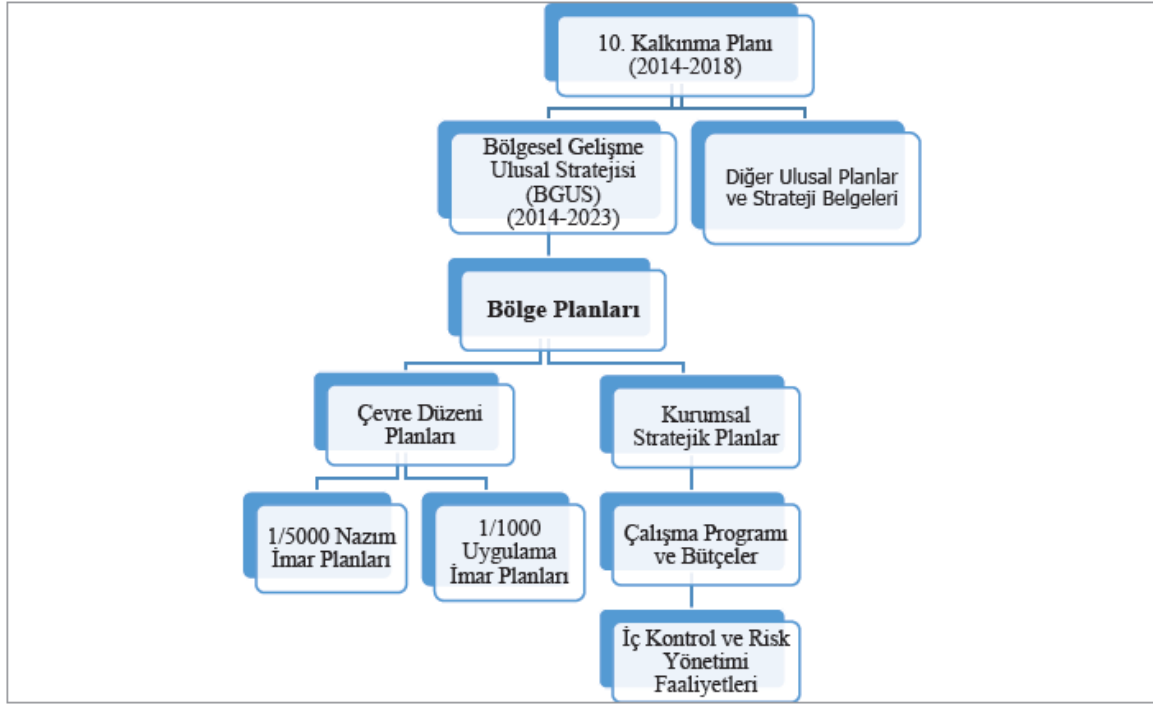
10. Kalkınma Planı
(2014-2018)

Bölgesel Gelişme
Ulusal Stratejisi
(BGUS)
(2014-2023)

Diğer Ulusal Planlar
ve Strateji Belgeleri

Bölge Planları

Çevre Düzeni
Planları

Kurumsal
Stratejik Planlar

1/5000 Nazım
İmar Planları

1/1000
Uygulama
İmar Planları

Çalışma Programı
ve Bütçeler

İç Kontrol ve Risk
Yönetimi
Faaliyetleri